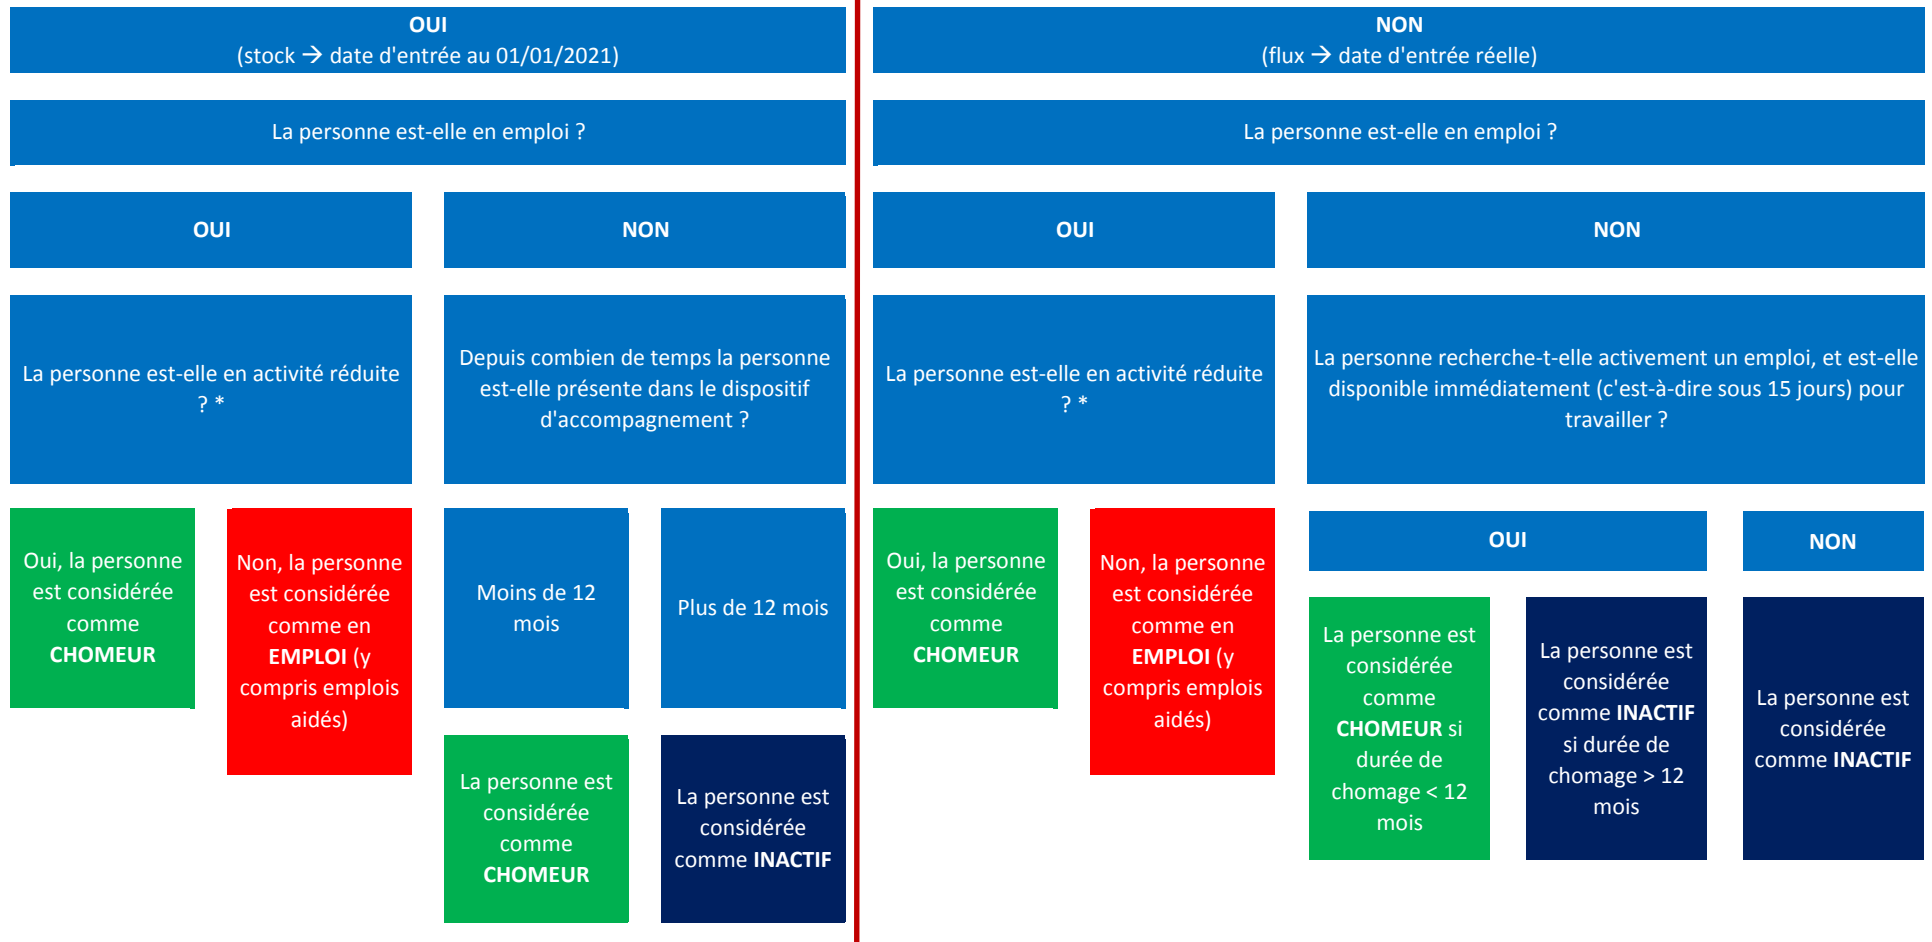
OUI
(stock → date d'entrée au 01/01/2021)

La personne est-elle en emploi ?

OUI

NON

La personne est-elle en activité réduite ? *

Depuis combien de temps la personne est-elle présente dans le dispositif d'accompagnement ?

Oui, la personne est considérée comme CHOMEUR

Non, la personne est considérée comme en EMPLOI (y compris emplois aidés)

Moins de 12 mois

Plus de 12 mois

La personne est considérée comme CHOMEUR

La personne est considérée comme INACTIF

NON
(flux → date d'entrée réelle)

La personne est-elle en emploi ?

OUI

NON

La personne est-elle en activité réduite ? *

La personne recherche-t-elle activement un emploi, et est-elle disponible immédiatement (c'est-à-dire sous 15 jours) pour travailler ?

Oui, la personne est considérée comme CHOMEUR

Non, la personne est considérée comme en EMPLOI (y compris emplois aidés)

OUI

NON

La personne est considérée comme CHOMEUR si durée de chomage < 12 mois

La personne est considérée comme INACTIF si durée de chomage > 12 mois

La personne est considérée comme INACTIF